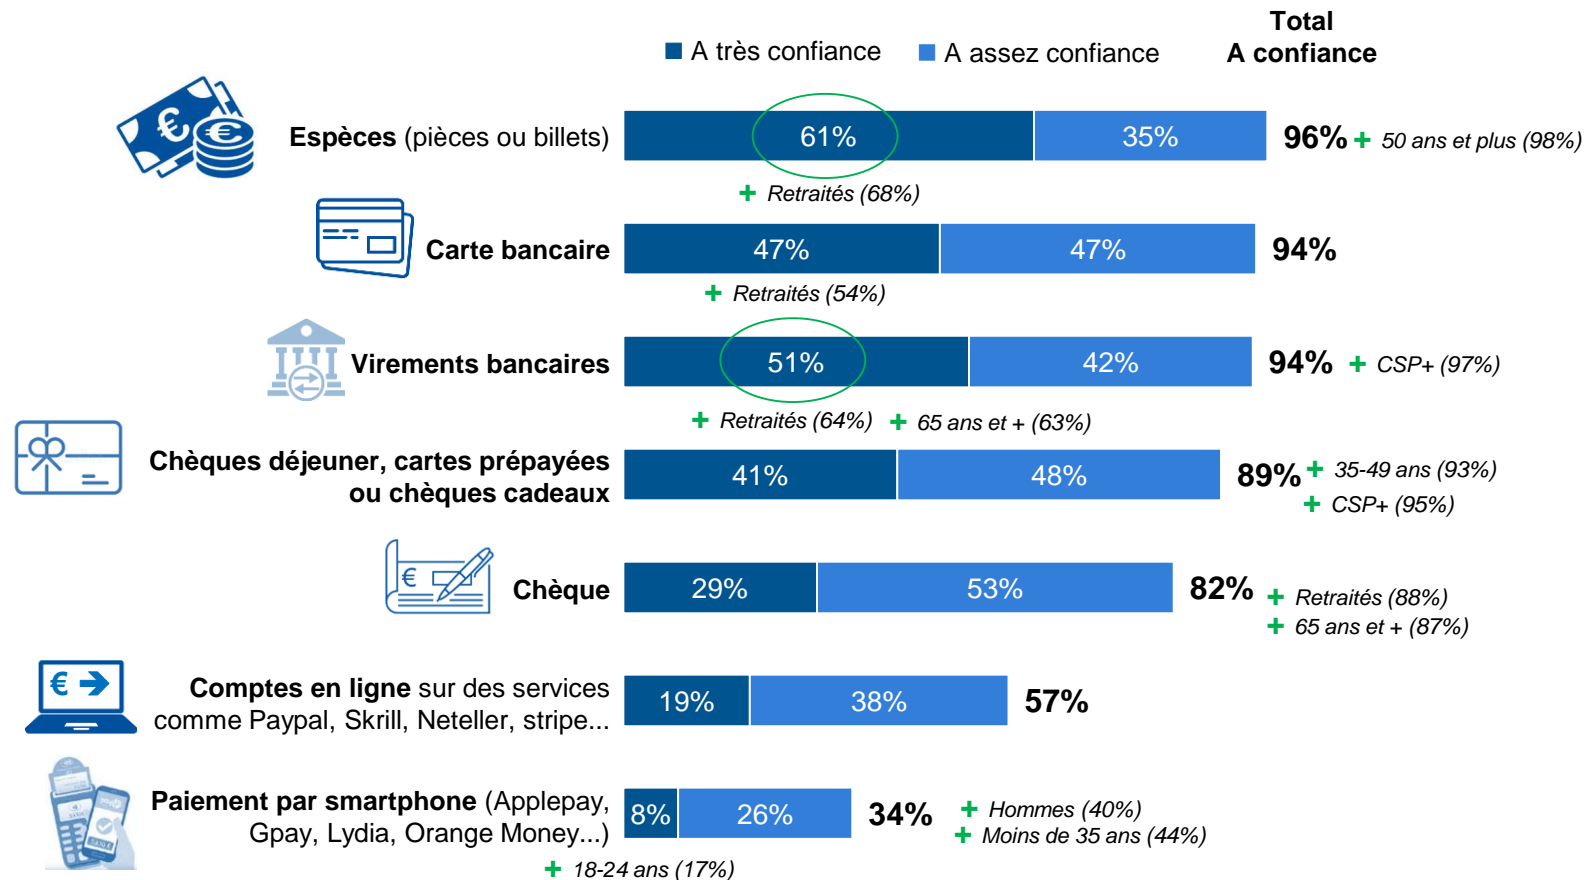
A très confiance A assez confiance

Total
A confiance

Espèces (pièces ou billets) 61% 35% 96% + 50 ans et plus (98%)

+ Retraités (68%)

Carte bancaire 47% 47% 94%

+ Retraités (54%)

Virements bancaires 51% 42% 94% + CSP+ (97%)

+ Retraités (64%) + 65 ans et + (63%)

Chèques déjeuner, cartes prépayées ou chèques cadeaux 41% 48% 89% + 35-49 ans (93%) + CSP+ (95%)

Chèque 29% 53% 82% + Retraités (88%) + 65 ans et + (87%)

Comptes en ligne sur des services comme Paypal, Skrill, Neteller, stripe... 19% 38% 57%

Paiement par smartphone (Applepay, Gpay, Lydia, Orange Money...) 8% 26% 34% + Hommes (40%) + Moins de 35 ans (44%)

+ 18-24 ans (17%)